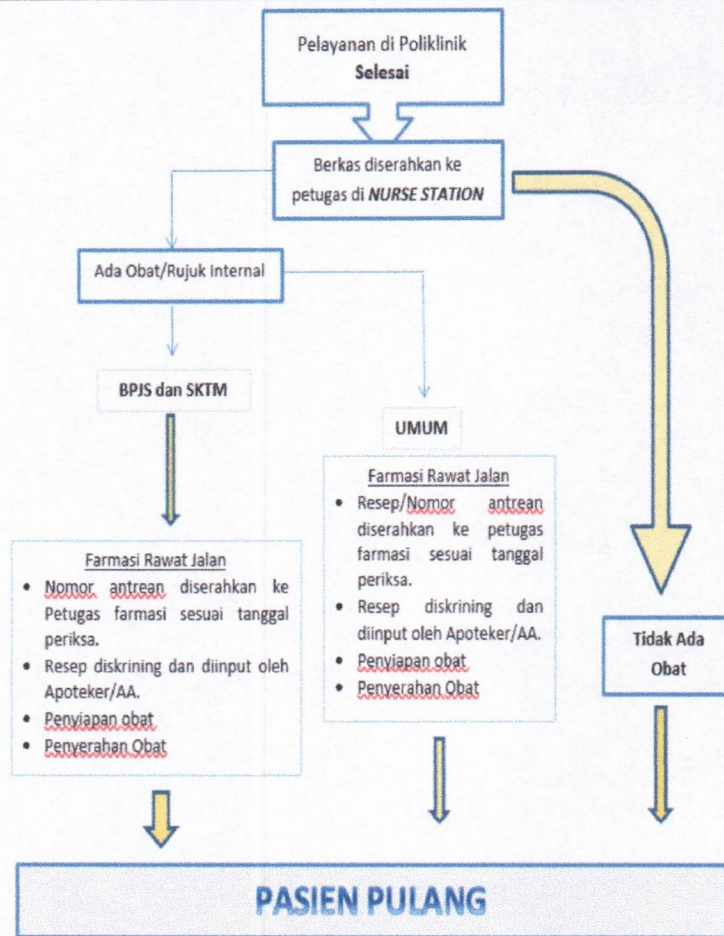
Pelayanan di Poliklinik
**Selesai**

Berkas diserahkan ke petugas di ***NURSE STATION***

Ada Obat/Rujuk Internal

BPJS dan SKTM

UMUM

Farmasi Rawat Jalan
- Nomor antrean diserahkan ke Petugas farmasi sesuai tanggal periksa.
- Resep diskrining dan diinput oleh Apoteker/AA.
- Penyiapan obat
- Penyerahan Obat

Farmasi Rawat Jalan
- Resep/Nomor antrean diserahkan ke petugas farmasi sesuai tanggal periksa.
- Resep diskrining dan diinput oleh Apoteker/AA.
- Penyiapan obat
- Penyerahan Obat

Tidak Ada Obat

PASIEN PULANG